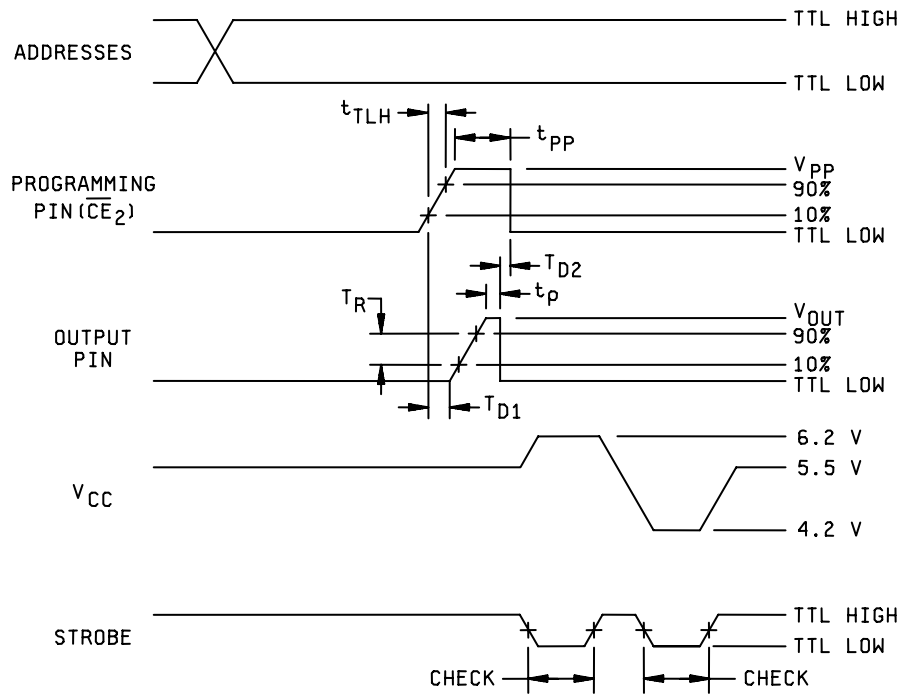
TTL HIGH
ADDRESSES
TTL LOW

$t_{TLH}$
$t_{PP}$
$V_{PP}$
PROGRAMMING PIN($\overline{CE}_2$)
90%
10%
TTL LOW

$T_{D2}$
$t_P$
$T_R$
$V_{OUT}$
OUTPUT PIN
90%
10%
TTL LOW
$T_{D1}$

6.2 V
5.5 V
$V_{CC}$
4.2 V

TTL HIGH
STROBE
TTL LOW
CHECK
CHECK